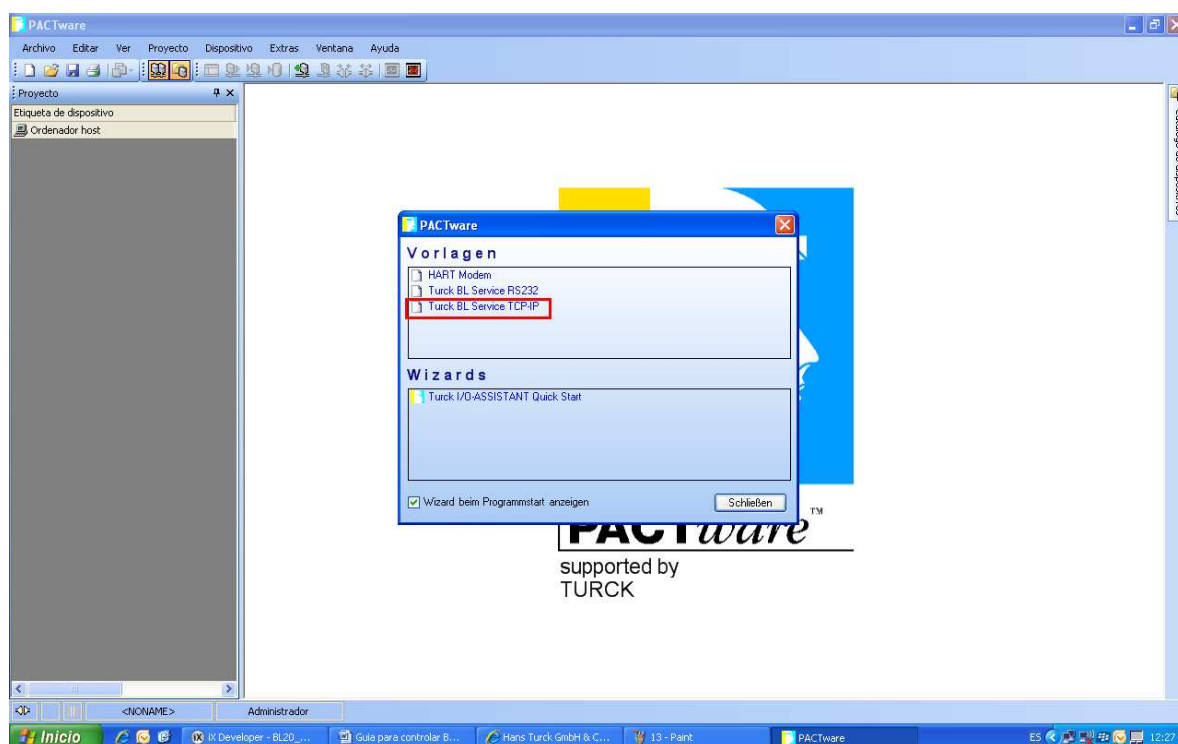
PACTware

Archivo Editar Ver Proyecto Dispositivo Extras Ventana Ayuda

Proyecto

Etiqueta de dispositivo

Ordenador host

PACTware

Vorlagen

HART Modem

Turck BL Service RS232

Turck BL Service TCP-IP

Wizards

Turck I/O-ASSISTANT Quick Start

Wizard beim Programmstart anzeigen

Schließen

PACTware TM

supported by
TURCK

<NONAME>

Administrador

Inicio

IX Developer - BL20_...

Guia para controlar B...

Hans Turck GmbH & C...

13 - Paint

PACTware

ES

12:27